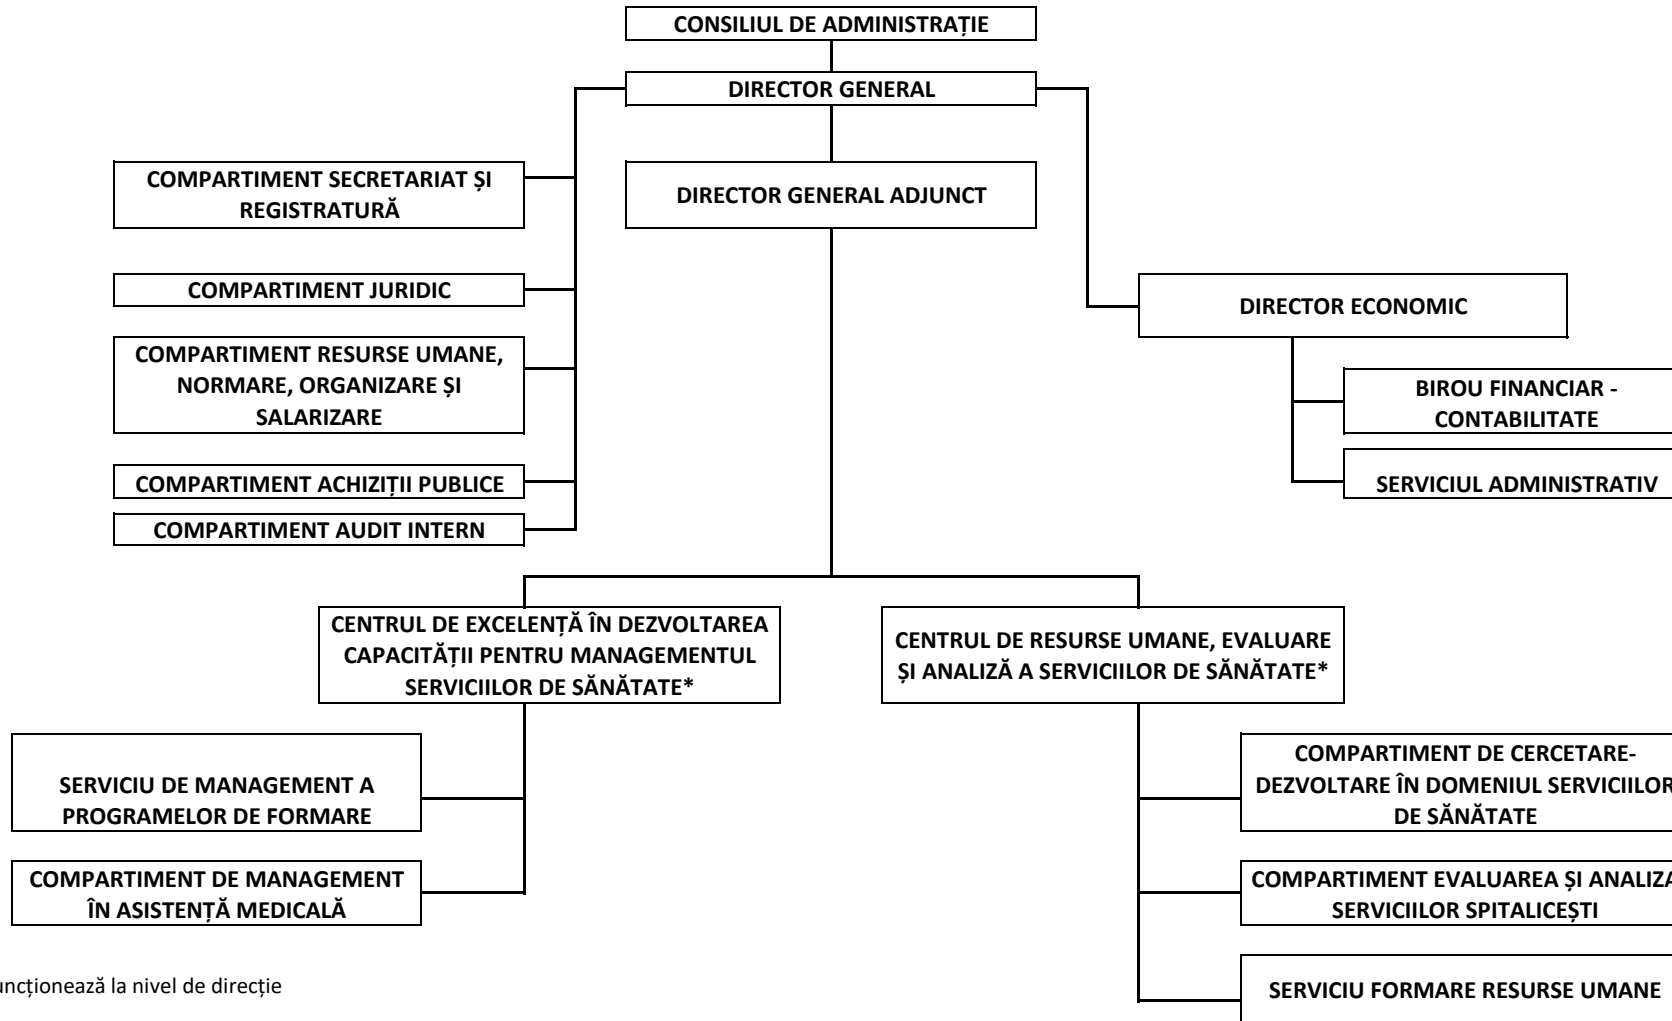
CONSILIUL DE ADMINISTRAȚIE

DIRECTOR GENERAL

COMPARTIMENT SECRETARIAT ȘI REGISTRATURĂ

COMPARTIMENT JURIDIC

COMPARTIMENT RESURSE UMANE, NORMARE, ORGANIZARE ȘI SALARIZARE

COMPARTIMENT ACHIZIȚII PUBLICE

COMPARTIMENT AUDIT INTERN

DIRECTOR GENERAL ADJUNCT

DIRECTOR ECONOMIC

BIROU FINANCIAR - CONTABILITATE

SERVICIUL ADMINISTRATIV

CENTRUL DE EXCELENȚĂ ÎN DEZVOLTAREA CAPACITĂȚII PENTRU MANAGEMENTUL SERVICIILOR DE SĂNĂTATE*

CENTRUL DE RESURSE UMANE, EVALUARE ȘI ANALIZĂ A SERVICIILOR DE SĂNĂTATE*

SERVICIU DE MANAGEMENT A PROGRAMELOR DE FORMARE

COMPARTIMENT DE MANAGEMENT ÎN ASISTENȚĂ MEDICALĂ

COMPARTIMENT DE CERCETARE-DEZVOLTARE ÎN DOMENIUL SERVICIILOR DE SĂNĂTATE

COMPARTIMENT EVALUAREA ȘI ANALIZA SERVICIILOR SPITALICEȘTI

SERVICIU FORMARE RESURSE UMANE

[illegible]uncționează la nivel de direcție